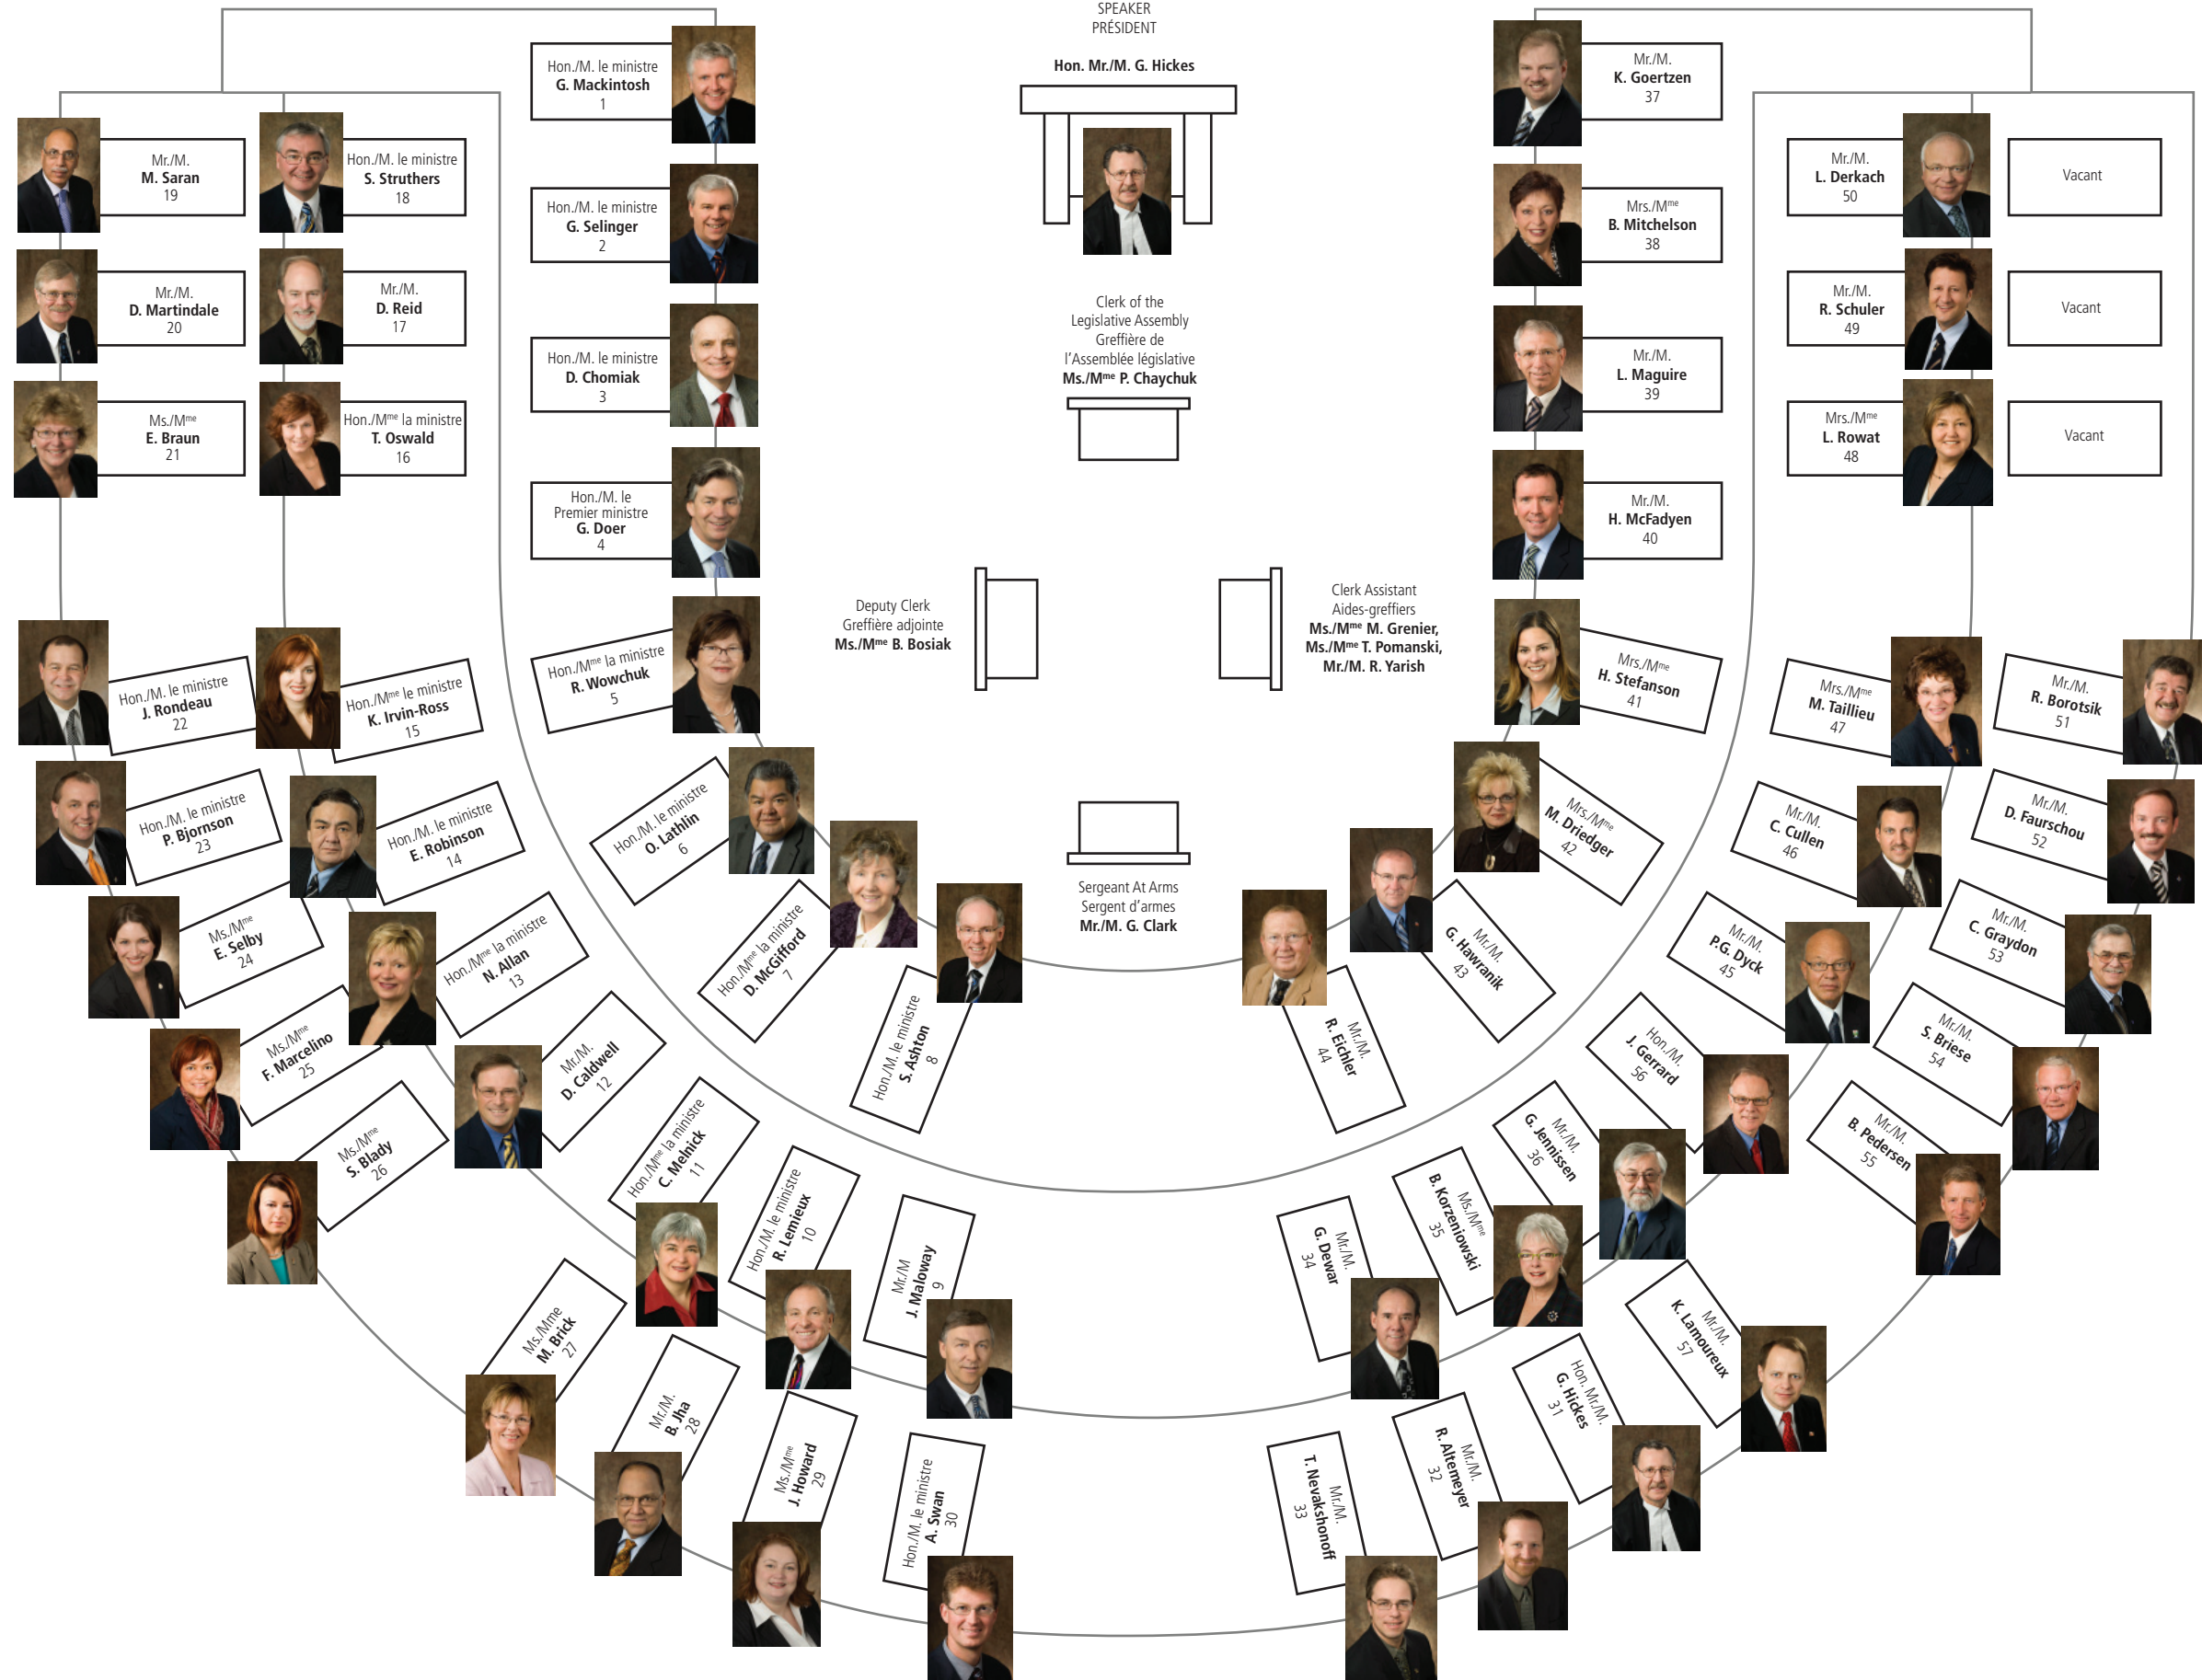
SPEAKER
PRÉSIDENT
Hon. Mr./M. G. Hickes

Hon./M. le ministre
G. Mackintosh
1

Hon./M. le ministre
G. Selinger
2

Hon./M. le ministre
D. Chomiak
3

Hon./M. le
Premier ministre
G. Doer
4

Hon./Mme la ministre
R. Wowchuk
5

Mr./M.
M. Saran
19

Hon./M. le ministre
S. Struthers
18

Mr./M.
D. Martindale
20

Mr./M.
D. Reid
17

Ms./Mme
E. Braun
21

Hon./Mme la ministre
T. Oswald
16

Hon./M. le ministre
J. Rondeau
22

Hon./Mme la ministre
K. Irvin-Ross
15

Hon./M. le ministre
P. Bjornson
23

Hon./M. le ministre
E. Robinson
14

Ms./Mme
E. Selby
24

Hon./Mme la ministre
N. Allan
13

Ms./Mme
F. Marcelino
25

Mr./M.
D. Caldwell
12

Ms./Mme
S. Blady
26

Hon./M. le ministre
O. Lathlin
6

Hon./Mme la ministre
D. McGifford
7

Hon./M. le ministre
S. Ashton
8

Hon./Mme la ministre
C. Melnick
11

Hon./M. le ministre
R. Lemieux
10

Mr./M.
J. Maloway
9

Ms./Mme
M. Brick
27

Mr./M.
B. Jha
28

Ms./Mme
J. Howard
29

Hon./M. le ministre
A. Swan
30

Clerk of the
Legislative Assembly
Greffière de
l'Assemblée législative
Ms./Mme P. Chaychuk

Deputy Clerk
Greffière adjointe
Ms./Mme B. Bosiak

Clerk Assistant
Aides-greffiers
Ms./Mme M. Grenier,
Ms./Mme T. Pomanski,
Mr./M. R. Yarish

Sergeant At Arms
Sergent d'armes
Mr./M. G. Clark

Mr./M.
K. Goertzen
37

Mrs./Mme
B. Mitchelson
38

Mr./M.
L. Maguire
39

Mr./M.
H. McFadyen
40

Mrs./Mme
H. Stefanson
41

Mr./M.
L. Derkach
50

Vacant

Mr./M.
R. Schuler
49

Vacant

Mrs./Mme
L. Rowat
48

Vacant

Mrs./Mme
M. Taillieu
47

Mr./M.
R. Borotsik
51

Mrs./Mme
M. Driedger
42

Mr./M.
C. Cullen
46

Mr./M.
D. Faurschou
52

Mr./M.
G. Hawranik
43

Mr./M.
P.G. Dyck
45

Mr./M.
C. Graydon
53

Mr./M.
R. Eichler
44

Hon./M.
J. Gerrard
56

Mr./M.
S. Briese
54

Mr./M.
G. Jennissen
36

Mr./M.
B. Pedersen
55

Ms./Mme
B. Korzeniowski
35

Mr./M.
G. Dewar
34

Mr./M.
K. Lamoureux
57

Hon. Mr./M.
G. Hickes
31

Mr./M.
R. Altemeyer
32

Mr./M.
T. Nevakshonoff
33